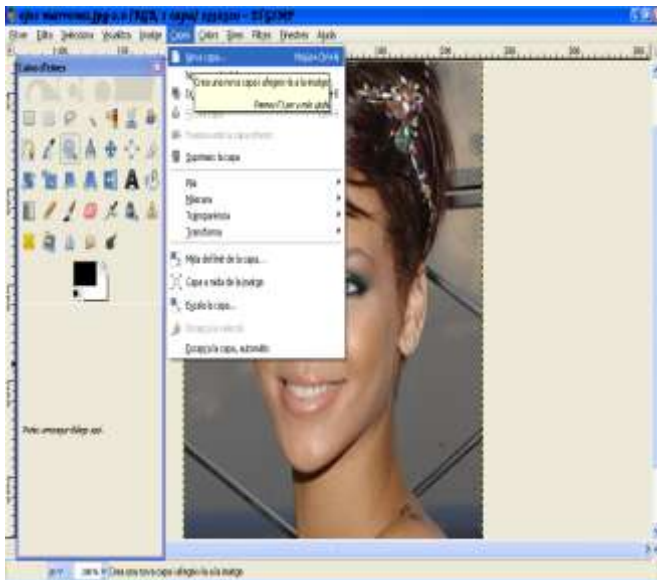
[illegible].jpg-1.0 (RGB, 1 capa) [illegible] – GIMP

Arxiu Edita Selecciona Visualitza Imatge Capa Colors Eines Filtres Finestres Ajuda

Caixa d'eines

Nova capa... Mayús+Ctrl+N

Crea una nova capa i afegeix-la a la imatge

Premeu F1 per a més ajuda

Suprimeix la capa

Pila

Màscara

Transparència

Transforma

Mida del límit de la capa...

Capa a mida de la imatge

Escala la capa...

Escapça la capa, automàtic

Podeu arrossegar diàlegs aquí.

px 100% Crea una nova capa i afegeix-la a la imatge